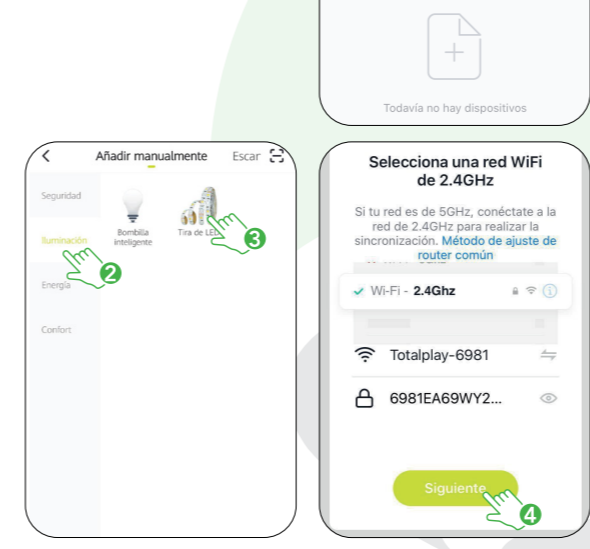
Todavía no hay dispositivos

Añadir manualmente Escar

Seguridad

Iluminación

Energía

Confort

Bombilla inteligente

Tira de LED

2

3

Selecciona una red WiFi de 2.4GHz

Si tu red es de 5GHz, conéctate a la red de 2.4GHz para realizar la sincronización. Método de ajuste de router común

Wi-Fi - 2.4Ghz

Totalplay-6981

6981EA69WY2...

Siguiente

4